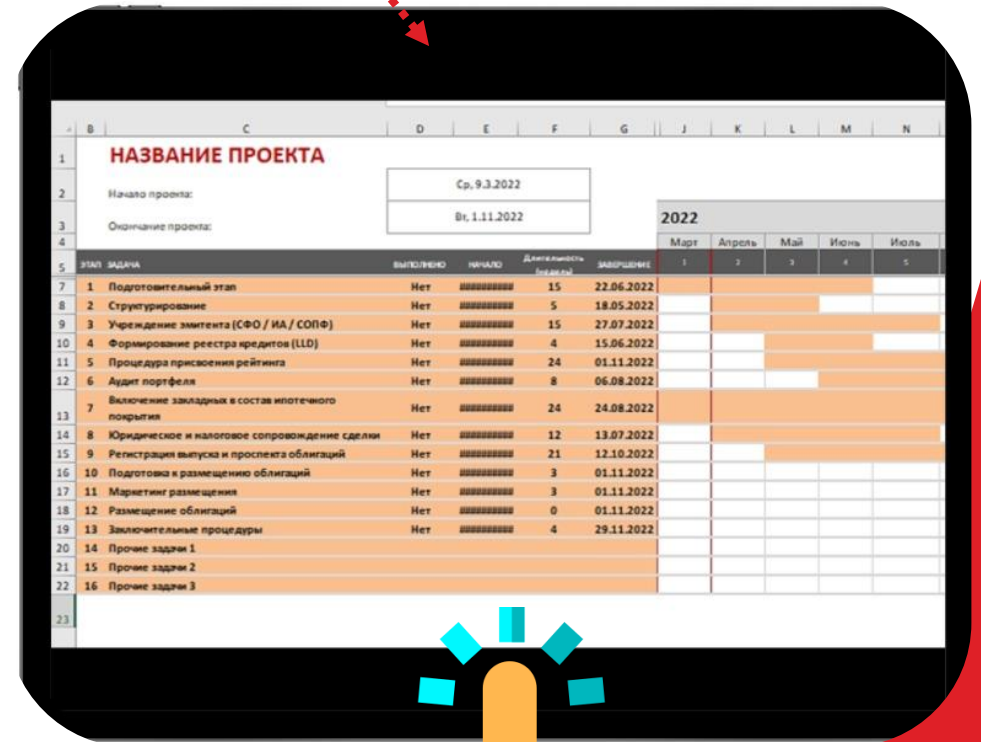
| | B | C | D | E | F | G | J | K | L | M | N |
|---|---|---|---|---|---|---|---|---|---|---|---|
| 1 | НАЗВАНИЕ ПРОЕКТА | | | | | | | | | | |
| 2 | | Начало проекта: | Ср, 9.3.2022 | | | | | | | | |
| 3 | | Окончание проекта: | Вт, 1.11.2022 | | | | 2022 | | | | |
| 4 | | | | | | | Март | Апрель | Май | Июнь | Июль |
| 5 | ЭТАП | ЗАДАЧА | ВЫПОЛНЕНО | НАЧАЛО | Длительность (недели) | ЗАВЕРШЕНИЕ | 1 | 2 | 3 | 4 | 5 |
| 7 | 1 | Подготовительный этап | Нет | ########## | 15 | 22.06.2022 | | | | | |
| 8 | 2 | Структурирование | Нет | ########## | 5 | 18.05.2022 | | | | | |
| 9 | 3 | Учреждение эмитента (СФО / ИА / СОПФ) | Нет | ########## | 15 | 27.07.2022 | | | | | |
| 10 | 4 | Формирование реестра кредитов (LLD) | Нет | ########## | 4 | 15.06.2022 | | | | | |
| 11 | 5 | Процедура присвоения рейтинга | Нет | ########## | 24 | 01.11.2022 | | | | | |
| 12 | 6 | Аудит портфеля | Нет | ########## | 8 | 06.08.2022 | | | | | |
| 13 | 7 | Включение закладных в состав ипотечного покрытия | Нет | ########## | 24 | 24.08.2022 | | | | | |
| 14 | 8 | Юридическое и налоговое сопровождение сделки | Нет | ########## | 12 | 13.07.2022 | | | | | |
| 15 | 9 | Регистрация выпуска и проспекта облигаций | Нет | ########## | 21 | 12.10.2022 | | | | | |
| 16 | 10 | Подготовка к размещению облигаций | Нет | ########## | 3 | 01.11.2022 | | | | | |
| 17 | 11 | Маркетинг размещения | Нет | ########## | 3 | 01.11.2022 | | | | | |
| 18 | 12 | Размещение облигаций | Нет | ########## | 0 | 01.11.2022 | | | | | |
| 19 | 13 | Заключительные процедуры | Нет | ########## | 4 | 29.11.2022 | | | | | |
| 20 | 14 | Прочие задачи 1 | | | | | | | | | |
| 21 | 15 | Прочие задачи 2 | | | | | | | | | |
| 22 | 16 | Прочие задачи 3 | | | | | | | | | |
| 23 | | | | | | | | | | | |